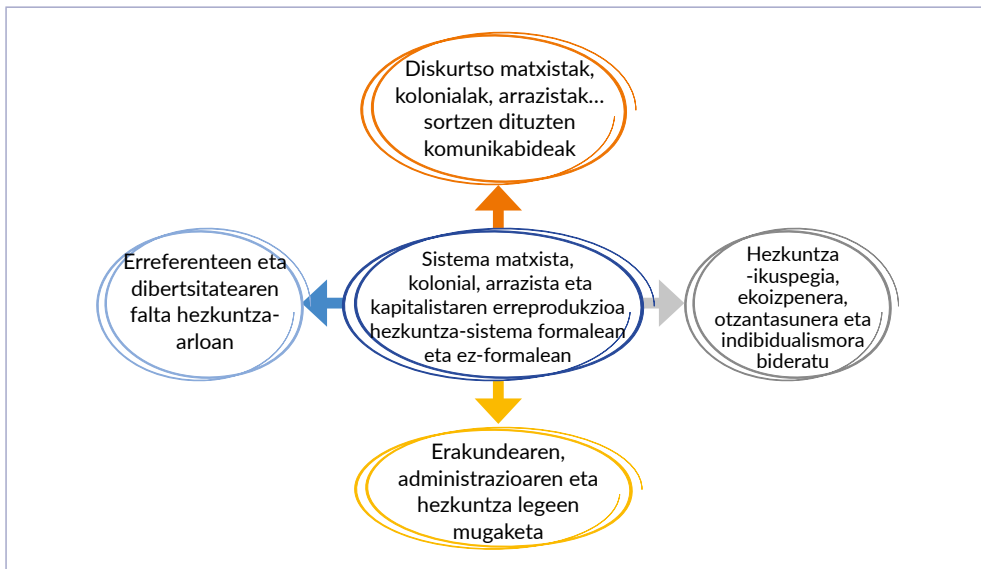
Diskurtso matxistak, kolonialak, arrazistak… sortzen dituzten komunikabideak

Erreferenteen eta dibertsitatearen falta hezkuntza-arloan

Sistema matxista, kolonial, arrazista eta kapitalistaren erreprodukzioa hezkuntza-sistema formalean eta ez-formalean

Hezkuntza -ikuspegia, ekoizpenera, otzantasunera eta indibidualismora bideratu

Erakundearen, administrazioaren eta hezkuntza legeen mugaketa